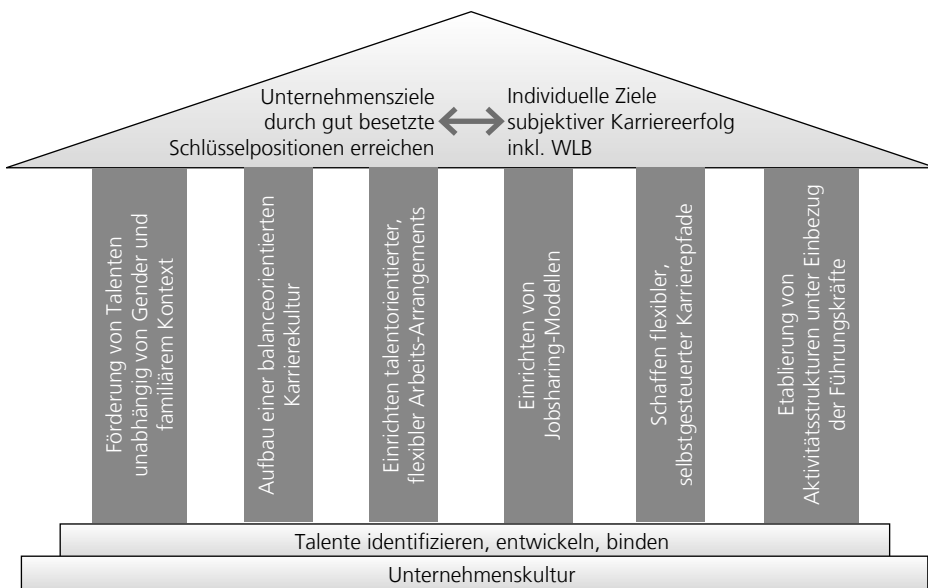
Unternehmensziele durch gut besetzte Schlüsselpositionen erreichen

Individuelle Ziele subjektiver Karriereerfolg inkl. WLB

Förderung von Talenten unabhängig von Gender und familiärem Kontext

Aufbau einer balanceorientierten Karrierekultur

Einrichten talentorientierter, flexibler Arbeits-Arrangements

Einrichten von Jobsharing-Modellen

Schaffen flexibler, selbstgesteuerter Karrierepfade

Etablierung von Aktivitätsstrukturen unter Einbezug der Führungskräfte

Talente identifizieren, entwickeln, binden

Unternehmenskultur